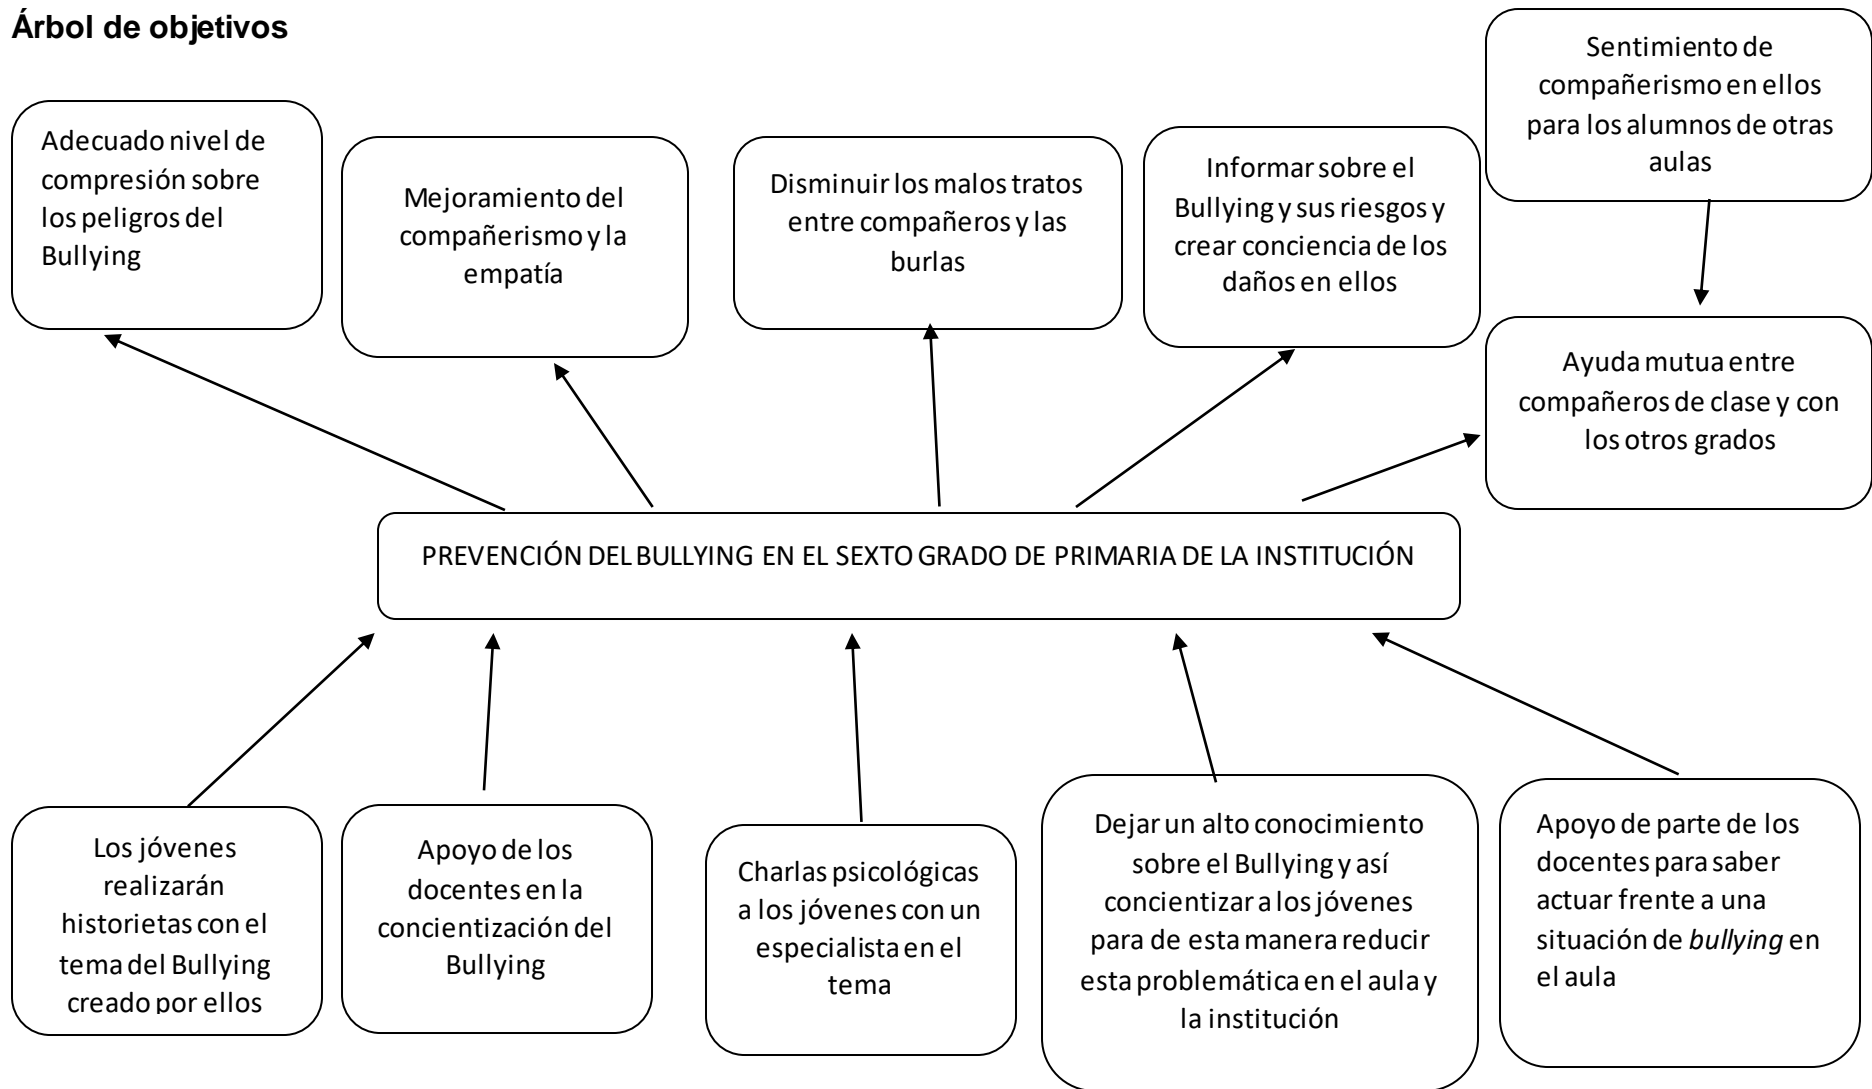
Árbol de objetivos

Adecuado nivel de compresión sobre los peligros del Bullying

Mejoramiento del compañerismo y la empatía

Disminuir los malos tratos entre compañeros y las burlas

Informar sobre el Bullying y sus riesgos y crear conciencia de los daños en ellos

Sentimiento de compañerismo en ellos para los alumnos de otras aulas

Ayuda mutua entre compañeros de clase y con los otros grados

PREVENCIÓN DEL BULLYING EN EL SEXTO GRADO DE PRIMARIA DE LA INSTITUCIÓN

Los jóvenes realizarán historietas con el tema del Bullying creado por ellos

Apoyo de los docentes en la concientización del Bullying

Charlas psicológicas a los jóvenes con un especialista en el tema

Dejar un alto conocimiento sobre el Bullying y así concientizar a los jóvenes para de esta manera reducir esta problemática en el aula y la institución

Apoyo de parte de los docentes para saber actuar frente a una situación de *bullying* en el aula